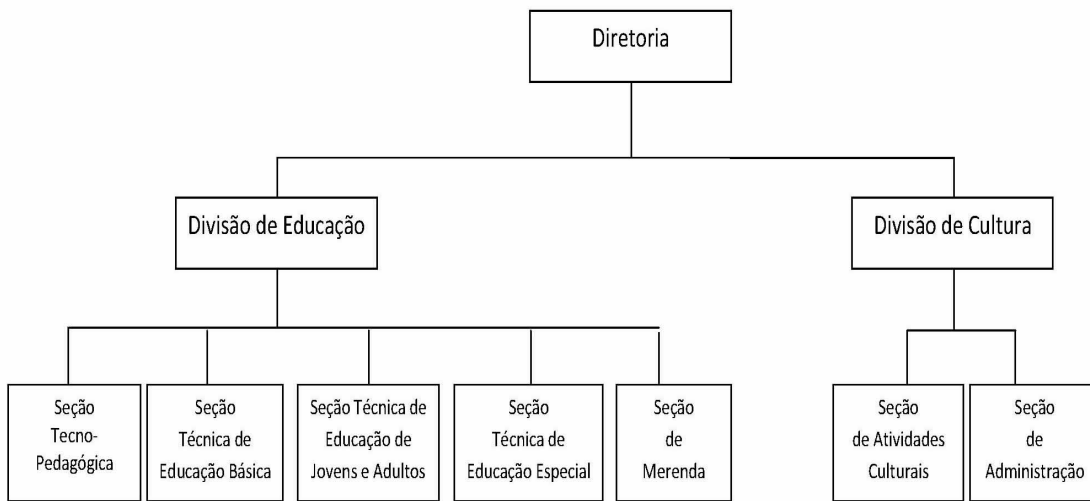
Diretoria

Divisão de Educação

Divisão de Cultura

Seção Tecno-Pedagógica

Seção Técnica de Educação Básica

Seção Técnica de Educação de Jovens e Adultos

Seção Técnica de Educação Especial

Seção de Merenda

Seção de Atividades Culturais

Seção de Administração